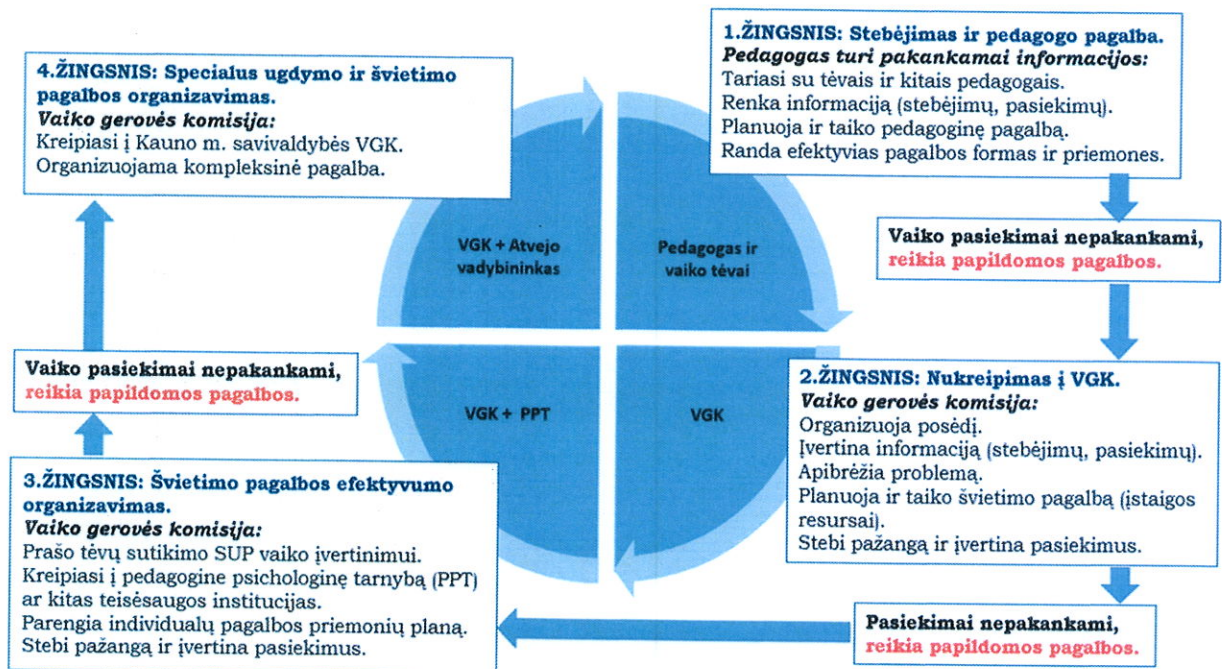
1.ŽINGSNIS: Stebėjimas ir pedagogo pagalba.
*Pedagogas turi pakankamai informacijos:*
Tariasi su tėvais ir kitais pedagogais.
Renka informaciją (stebėjimų, pasiekimų).
Planuoja ir taiko pedagoginę pagalbą.
Randa efektyvias pagalbos formas ir priemones.

Vaiko pasiekimai nepakankami, reikia papildomos pagalbos.

2.ŽINGSNIS: Nukreipimas į VGK.
*Vaiko gerovės komisija:*
Organizuoja posėdį.
Įvertina informaciją (stebėjimų, pasiekimų).
Apibrėžia problemą.
Planuoja ir taiko švietimo pagalbą (įstaigos resursai).
Stebi pažangą ir įvertina pasiekimus.

Pasiekimai nepakankami, reikia papildomos pagalbos.

3.ŽINGSNIS: Švietimo pagalbos efektyvumo organizavimas.
*Vaiko gerovės komisija:*
Prašo tėvų sutikimo SUP vaiko įvertinimui.
Kreipiasi į pedagogine psichologinę tarnybą (PPT) ar kitas teisėsaugos institucijas.
Parengia individualų pagalbos priemonių planą.
Stebi pažangą ir įvertina pasiekimus.

Vaiko pasiekimai nepakankami, reikia papildomos pagalbos.

4.ŽINGSNIS: Specialus ugdymo ir švietimo pagalbos organizavimas.
*Vaiko gerovės komisija:*
Kreipiasi į Kauno m. savivaldybės VGK.
Organizuojama kompleksinė pagalba.

VGK + Atvejo vadybininkas

Pedagogas ir vaiko tėvai

VGK + PPT

VGK